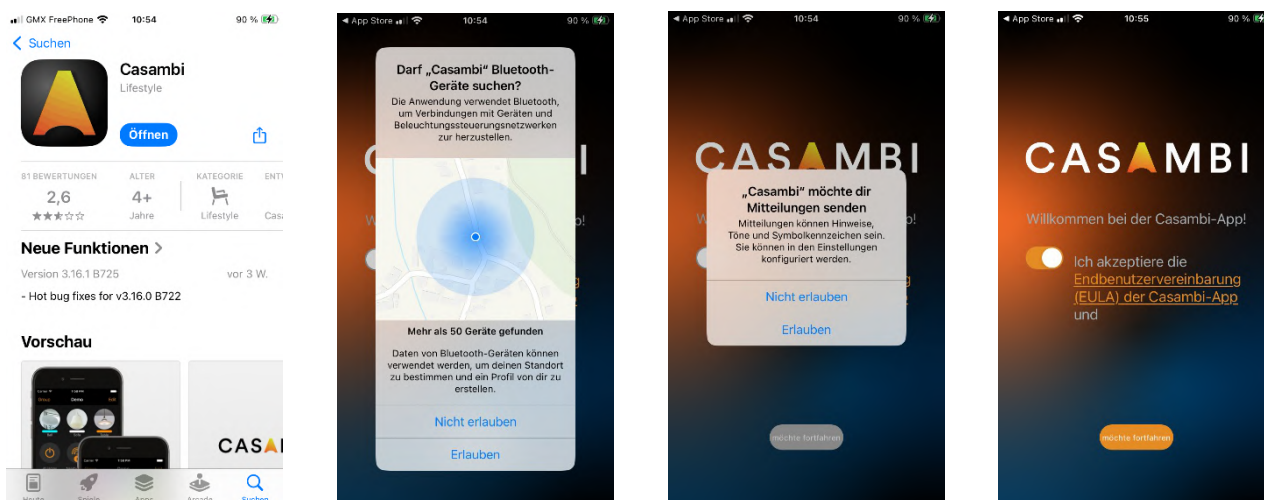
GMX FreePhone 10:54 90 %

Suchen

Casambi
Lifestyle

Öffnen

81 BEWERTUNGEN
2,6

ALTER
4+
Jahre

KATEGORIE
Lifestyle

ENT
Cas

Neue Funktionen

Version 3.16.1 B725
vor 3 W.

- Hot bug fixes for v3.16.0 B722

Vorschau

CASA

Heute Spiele Apps Arcade Suchen

App Store 10:54 90 %

Darf „Casambi“ Bluetooth-Geräte suchen?
Die Anwendung verwendet Bluetooth, um Verbindungen mit Geräten und Beleuchtungssteuerungsnetzwerken zur herzustellen.

Mehr als 50 Geräte gefunden

Daten von Bluetooth-Geräten können verwendet werden, um deinen Standort zu bestimmen und ein Profil von dir zu erstellen.

Nicht erlauben

Erlauben

App Store 10:54 90 %

CASAMBI

„Casambi“ möchte dir Mitteilungen senden
Mitteilungen können Hinweise, Töne und Symbolkennzeichen sein. Sie können in den Einstellungen konfiguriert werden.

Nicht erlauben

Erlauben

möchte fortfahren

App Store 10:55 90 %

CASAMBI

Willkommen bei der Casambi-App!

Ich akzeptiere die Endbenutzervereinbarung (EULA) der Casambi-App und

möchte fortfahren